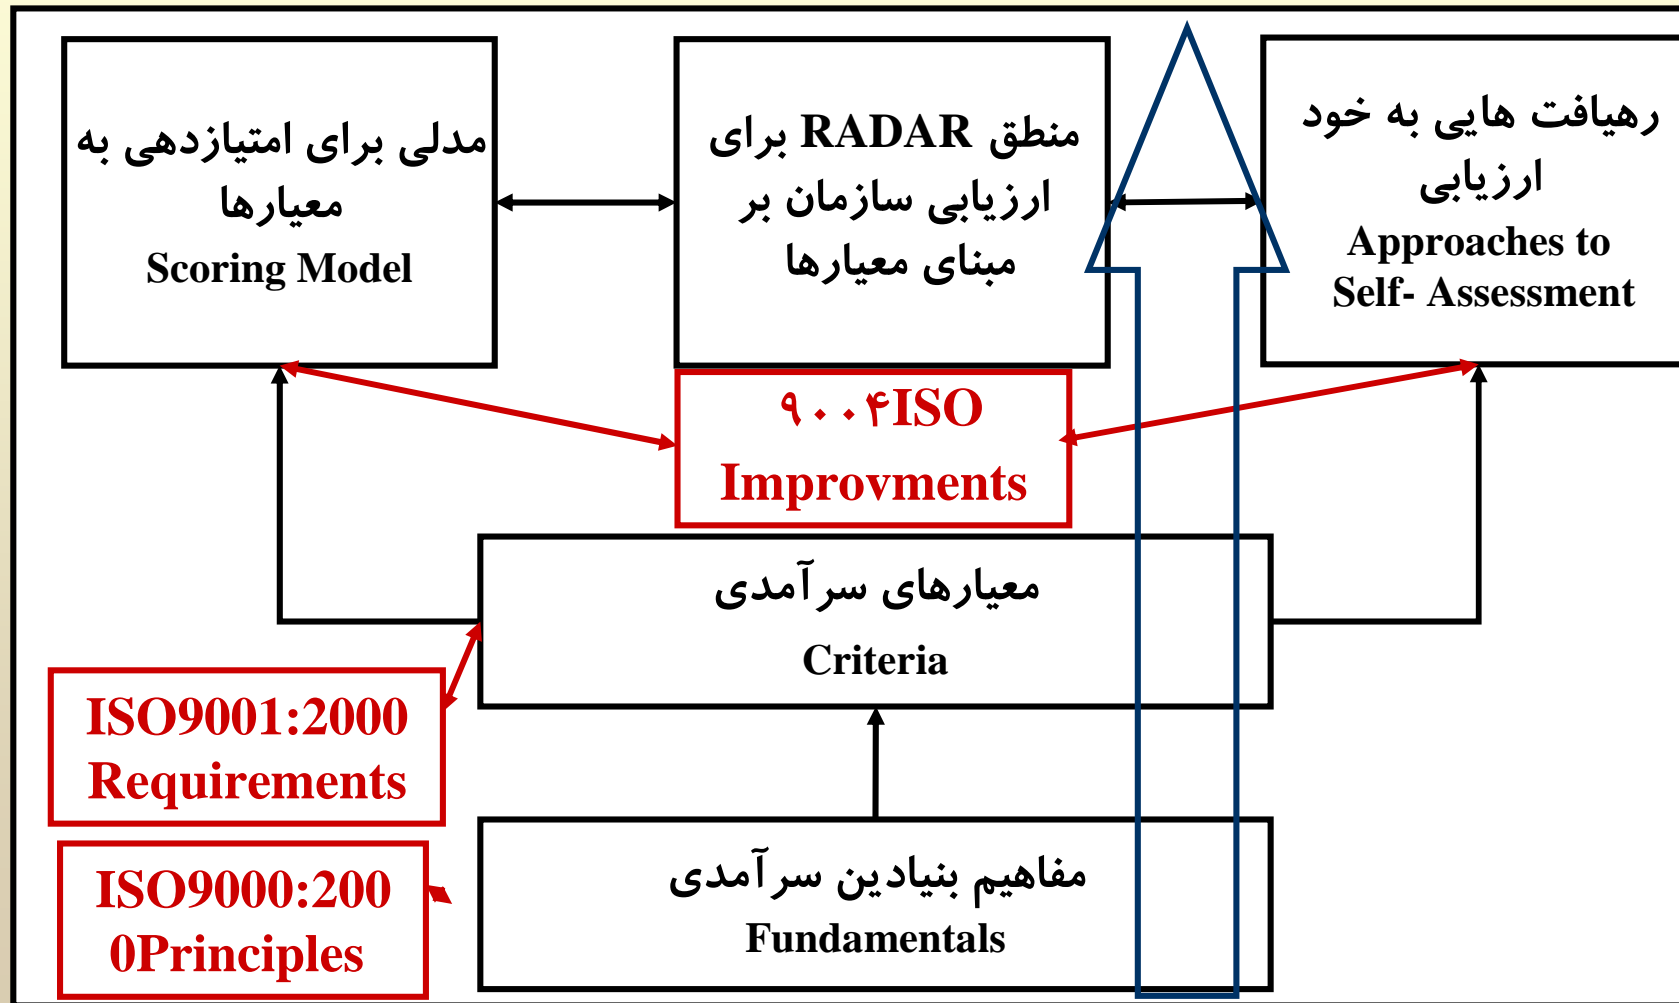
مدلی برای امتیازدهی به معیارها
Scoring Model

منطق RADAR برای ارزیابی سازمان بر مبنای معیارها

رهیافت هایی به خود ارزیابی
Approaches to Self- Assessment

۹۰۰۴ISO
Improvments

معیارهای سرآمدی
Criteria

ISO9001:2000
Requirements

ISO9000:200
0Principles

مفاهیم بنیادین سرآمدی
Fundamentals